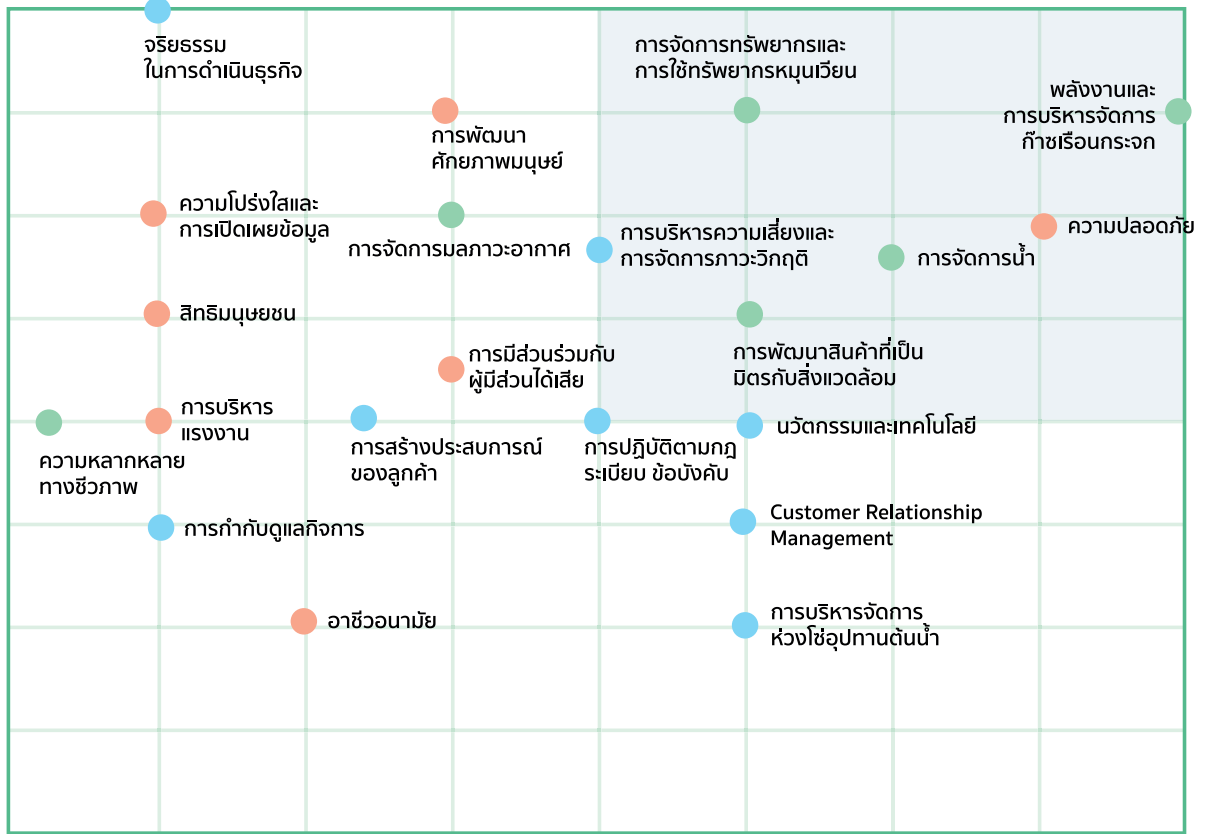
จริยธรรม
ในการดำเนินธุรกิจ

การจัดการทรัพยากรและ
การใช้ทรัพยากรหมุนเวียน

พลังงานและ
การบริหารจัดการ
ก๊าซเรือนกระจก

การพัฒนา
ศักยภาพมนุษย์

ความโปร่งใสและ
การเปิดเผยข้อมูล

การจัดการมลภาวะอากาศ

การบริหารความเสี่ยงและ
การจัดการภาวะวิกฤติ

การจัดการน้ำ

ความปลอดภัย

สิทธิมนุษยชน

การมีส่วนร่วมกับ
ผู้มีส่วนได้เสีย

การพัฒนาสินค้าที่เป็น
มิตรกับสิ่งแวดล้อม

การบริหาร
แรงงาน

ความหลากหลาย
ทางชีวภาพ

การสร้างประสบการณ์
ของลูกค้า

การปฏิบัติตามกฎ
ระเบียบ ข้อบังคับ

นวัตกรรมและเทคโนโลยี

การกำกับดูแลกิจการ

Customer Relationship
Management

อาชีวอนามัย

การบริหารจัดการ
ห่วงโซ่อุปทานต้นน้ำ